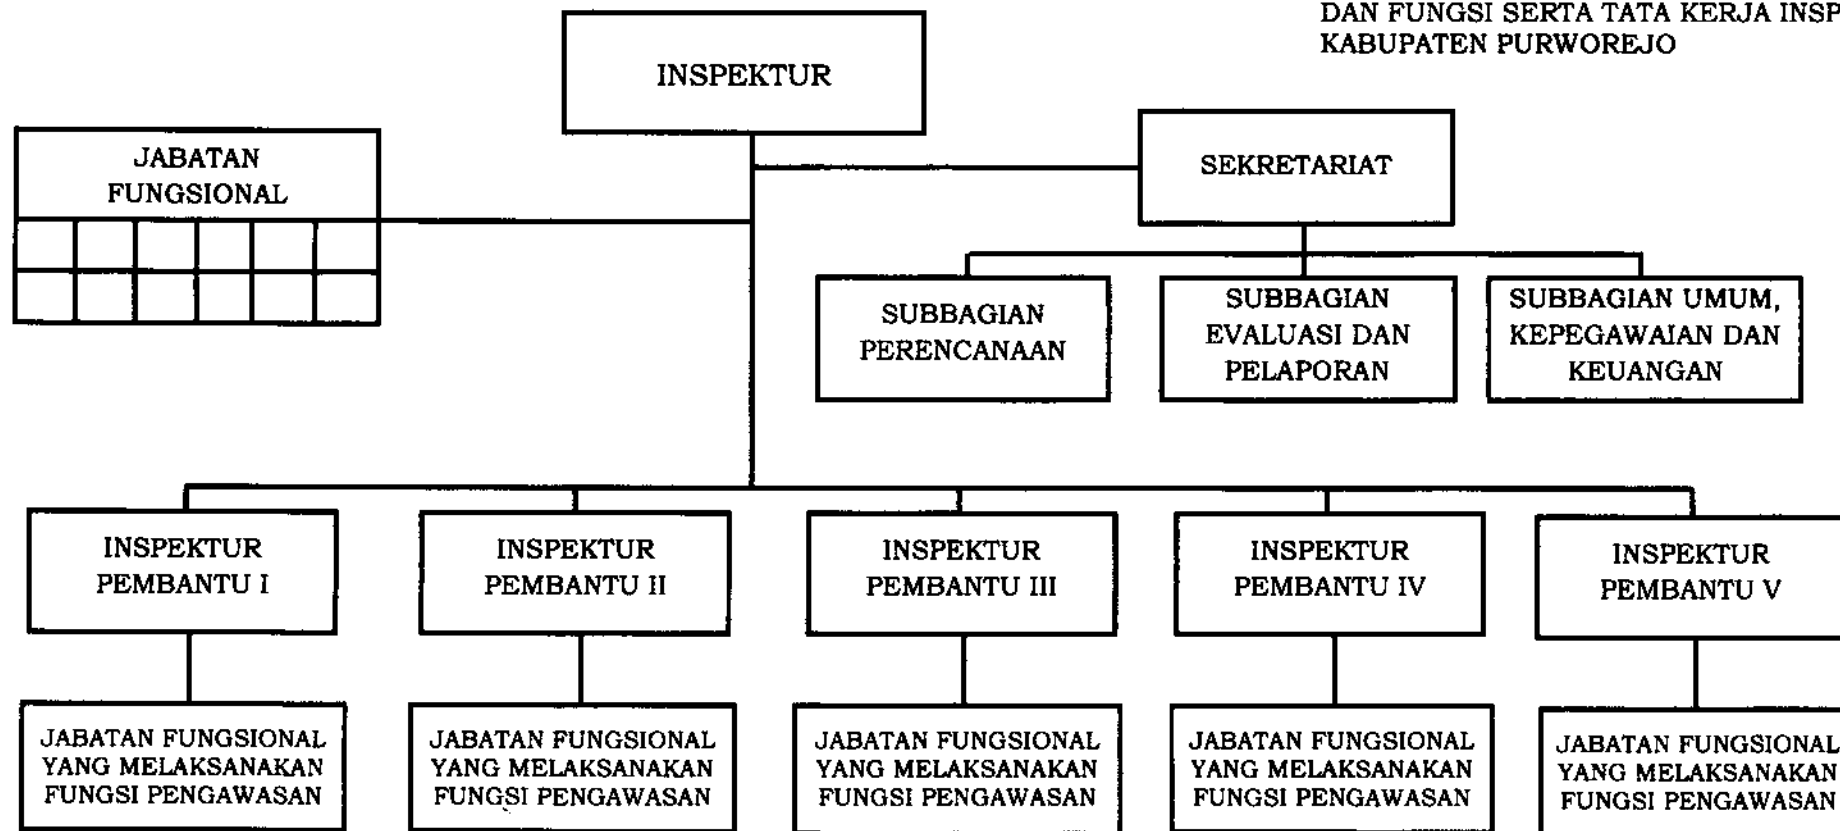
DAN FUNGSI SERTA TATA KERJA INSP
KABUPATEN PURWOREJO

INSPEKTUR

JABATAN FUNGSIONAL

SEKRETARIAT

SUBBAGIAN PERENCANAAN

SUBBAGIAN EVALUASI DAN PELAPORAN

SUBBAGIAN UMUM, KEPEGAWAIAN DAN KEUANGAN

INSPEKTUR PEMBANTU I

INSPEKTUR PEMBANTU II

INSPEKTUR PEMBANTU III

INSPEKTUR PEMBANTU IV

INSPEKTUR PEMBANTU V

JABATAN FUNGSIONAL YANG MELAKSANAKAN FUNGSI PENGAWASAN

JABATAN FUNGSIONAL YANG MELAKSANAKAN FUNGSI PENGAWASAN

JABATAN FUNGSIONAL YANG MELAKSANAKAN FUNGSI PENGAWASAN

JABATAN FUNGSIONAL YANG MELAKSANAKAN FUNGSI PENGAWASAN

JABATAN FUNGSIONAL YANG MELAKSANAKAN FUNGSI PENGAWASAN